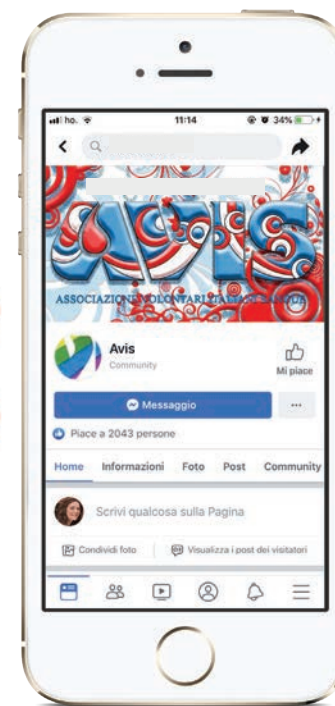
ho. 11:14 34%

AVIS

ASSOCIAZIONE VOLONTARI ITALIANI SANGUE

Avis
Community

Mi piace

Messaggio

...

Piace a 2043 persone

Home Informazioni Foto Post Community

Scrivi qualcosa sulla Pagina

Condividi foto Visualizza i post dei visitatori